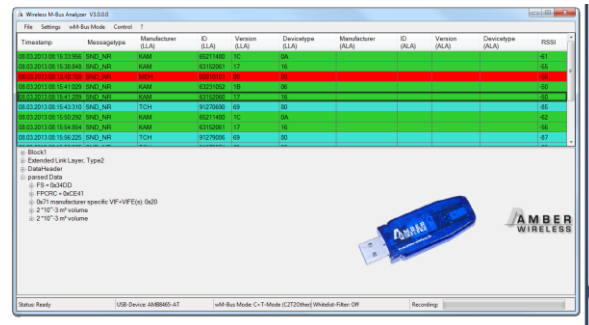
Wireless M-Bus Analyzer V3.0.0.0

File Settings wM-Bus Mode Control ?

| Timestamp | Messagetype | Manufacturer (LLA) | ID (LLA) | Version (LLA) | Devicetype (LLA) | Manufacturer (ALA) | ID (ALA) | Version (ALA) | Devicetype (ALA) | RSSI |
|---|---|---|---|---|---|---|---|---|---|---|
| 08.03.2013 08:15:33:956 | SND_NR | KAM | 65211480 | 1C | 0A | | | | | -61 |
| 08.03.2013 08:15:38:648 | SND_NR | KAM | 63152061 | 17 | 16 | | | | | -66 |
| 08.03.2013 08:15:38:769 | SND_NR | MOH | 00810131 | 50 | 80 | | | | | -55 |
| 08.03.2013 08:15:41:029 | SND_NR | KAM | 63231052 | 1B | 06 | | | | | -60 |
| 08.03.2013 08:15:41:289 | SND_NR | KAM | 63152060 | 17 | 16 | | | | | -50 |
| 08.03.2013 08:15:43:310 | SND_NR | TCH | 91270690 | 69 | 80 | | | | | -65 |
| 08.03.2013 08:15:50:292 | SND_NR | KAM | 65211480 | 1C | 0A | | | | | -62 |
| 08.03.2013 08:15:54:854 | SND_NR | KAM | 63152061 | 17 | 16 | | | | | -56 |
| 08.03.2013 08:15:56:225 | SND_NR | TCH | 91279086 | 69 | 80 | | | | | -67 |

Block1
Extended Link Layer, Type2
DataHeader
parsed Data
FSI = 0x34DD
FPCRC = 0xCE41
0x71 manufacturer specific VIF=VIFE(s): 0x20
2*10^-3 m³ volume
2*10^-3 m³ volume

AMBER WIRELESS

Status: Ready | USB-Device: AMB8465-AT | wM-Bus Mode: C+T-Mode (C2T2Other) Whitelist-Filter: Off | Recording: